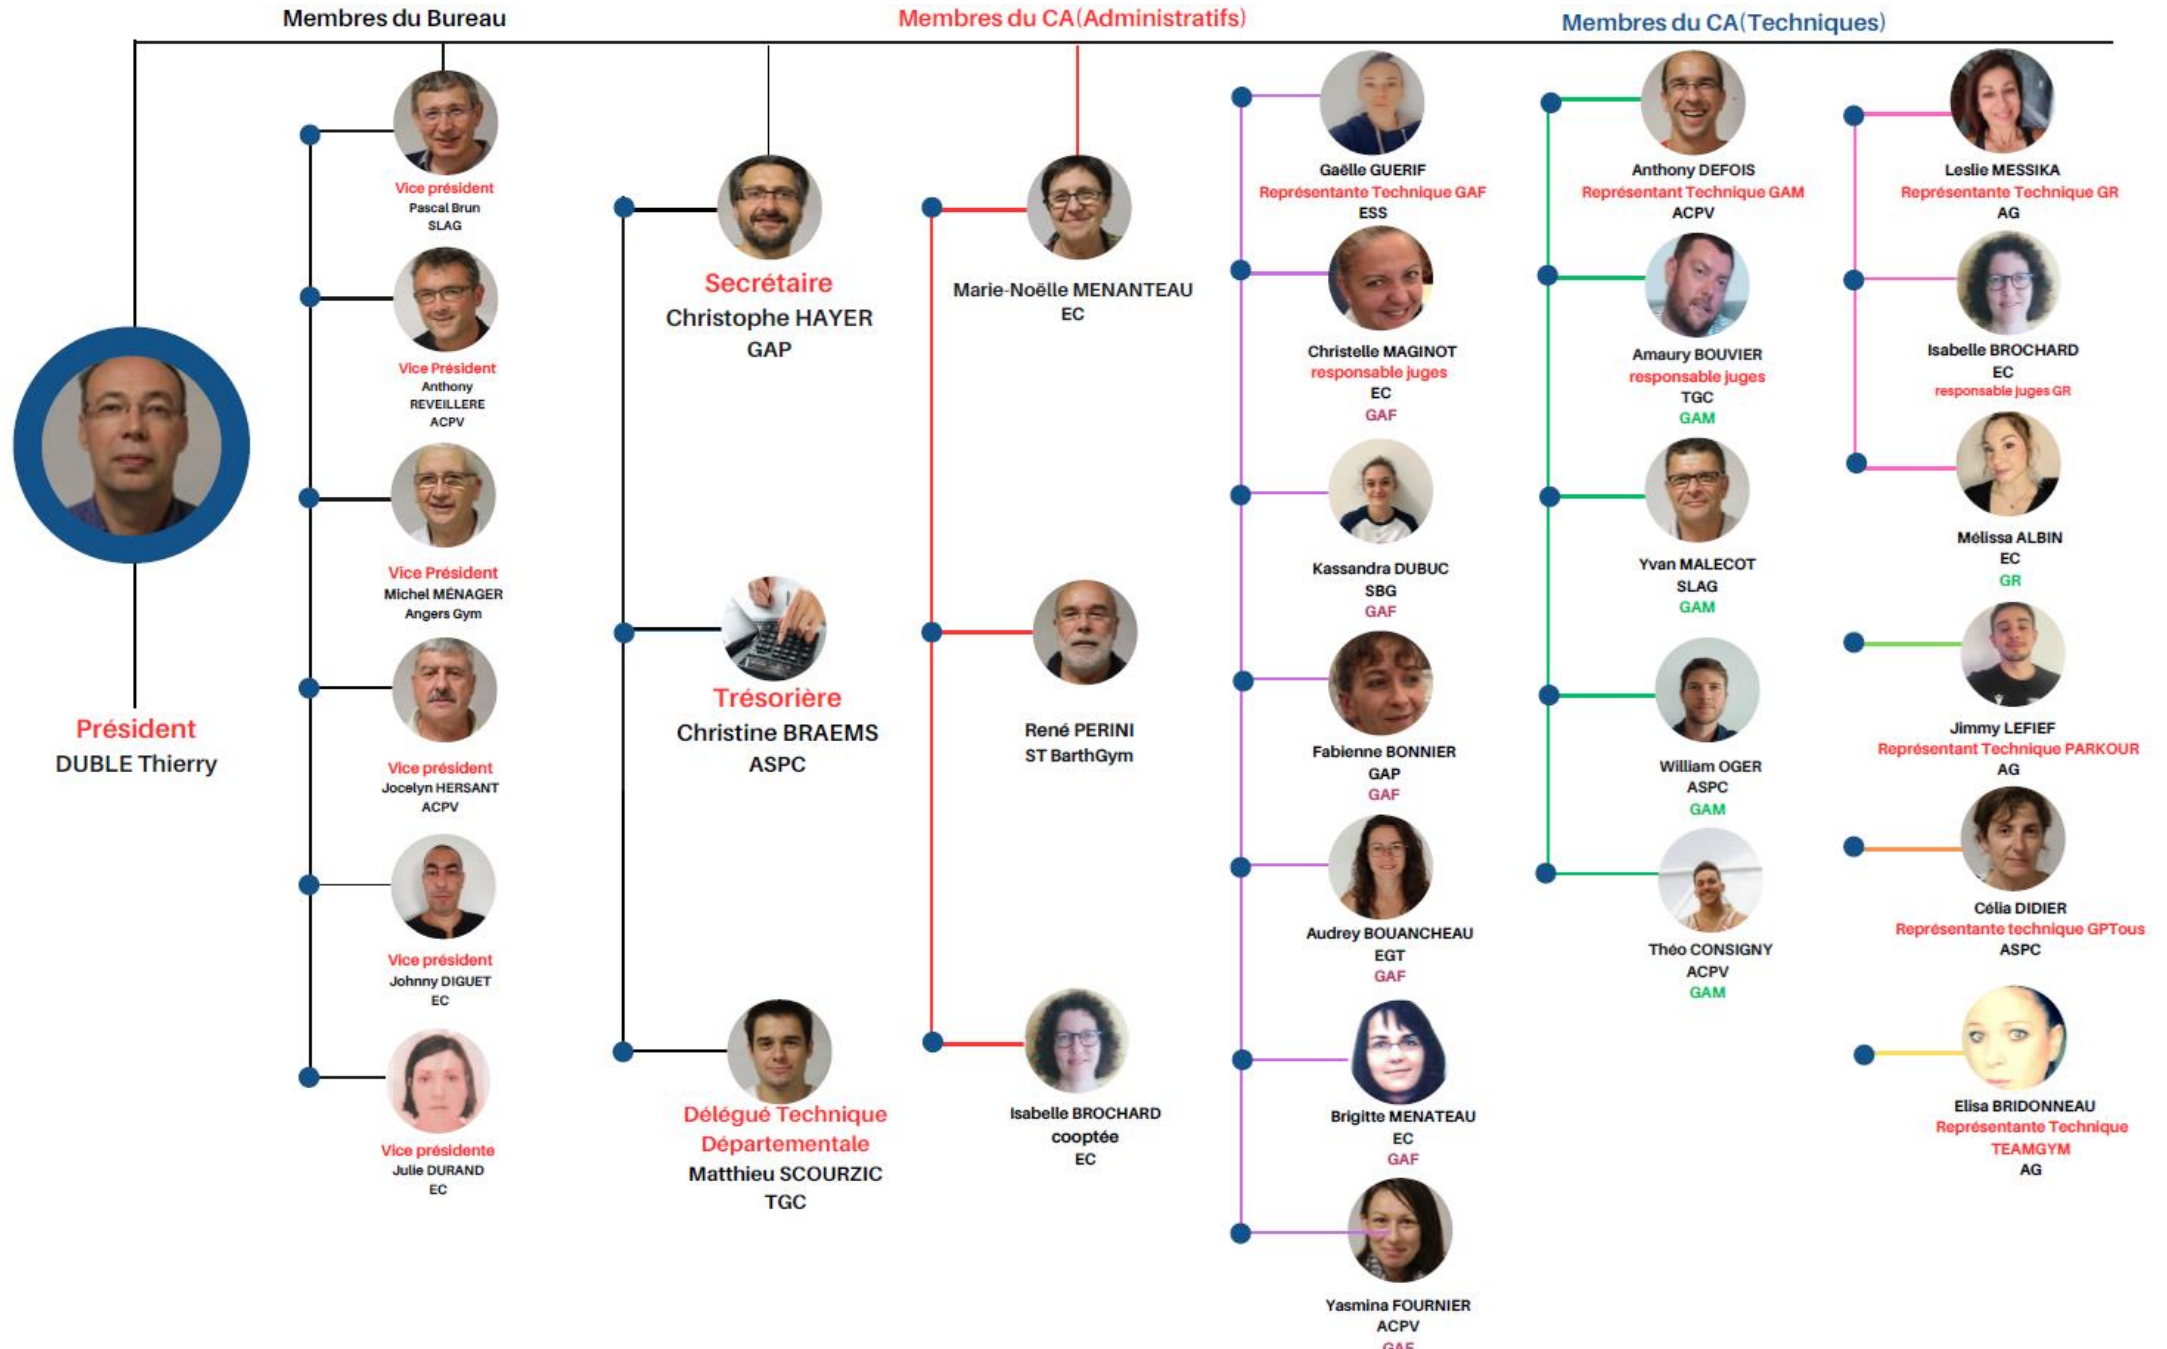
Membres du Bureau

Membres du CA(Administratifs)

Membres du CA(Techniques)

Président
DUBLE Thierry

Vice président
Pascal Brun
SLAG

Vice Président
Anthony REVEILLERE
ACPV

Vice Président
Michel MÉNAGER
Angers Gym

Vice président
Jocelyn HERSANT
ACPV

Vice président
Johnny DIGUET
EC

Vice présidente
Julie DURAND
EC

Secrétaire
Christophe HAYER
GAP

Trésorière
Christine BRAEMS
ASPC

Délégué Technique Départementale
Matthieu SCOURZIC
TGC

Marie-Noëlle MENANTEAU
EC

René PERINI
ST BarthGym

Isabelle BROCHARD
cooptée
EC

Gaëlle GUERIF
Représentante Technique GAF
ESS

Christelle MAGINOT
responsable juges
EC
GAF

Kassandra DUBUC
SBG
GAF

Fabienne BONNIER
GAP
GAF

Audrey BOUANCHEAU
EGT
GAF

Brigitte MENATEAU
EC
GAF

Yasmina FOURNIER
ACPV
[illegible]

Anthony DEFOIS
Représentant Technique GAM
ACPV

Amaury BOUVIER
responsable juges
TGC
GAM

Yvan MALECOT
SLAG
GAM

William OGER
ASPC
GAM

Théo CONSIGNY
ACPV
GAM

Leslie MESSIKA
Représentante Technique GR
AG

Isabelle BROCHARD
EC
responsable juges GR

Mélissa ALBIN
EC
GR

Jimmy LEFIEF
Représentant Technique PARKOUR
AG

Célia DIDIER
Représentante technique GPTous
ASPC

Elisa BRIDONNEAU
Représentante Technique TEAMGYM
AG